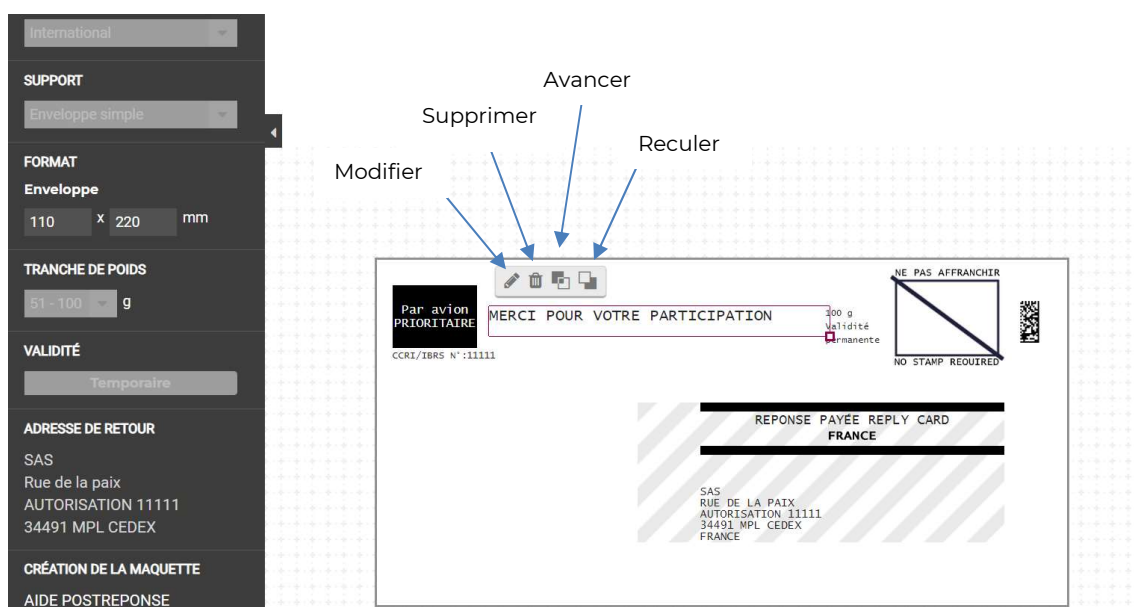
International

SUPPORT

Enveloppe simple

FORMAT

Enveloppe

110 x 220 mm

TRANCHE DE POIDS

51 - 100 g

VALIDITÉ

Temporaire

ADRESSE DE RETOUR

SAS
Rue de la paix
AUTORISATION 11111
34491 MPL CEDEX

CRÉATION DE LA MAQUETTE

AIDE POSTREPONSE

Avancer

Supprimer

Reculer

Modifier

Par avion
PRIORITAIRE

CCRI/IBRS N°:11111

MERCI POUR VOTRE PARTICIPATION

100 g
Validité
Permanente

NE PAS AFFRANCHIR

NO STAMP REQUIRED

REPONSE PAYÉE REPLY CARD
FRANCE

SAS
RUE DE LA PAIX
AUTORISATION 11111
34491 MPL CEDEX
FRANCE